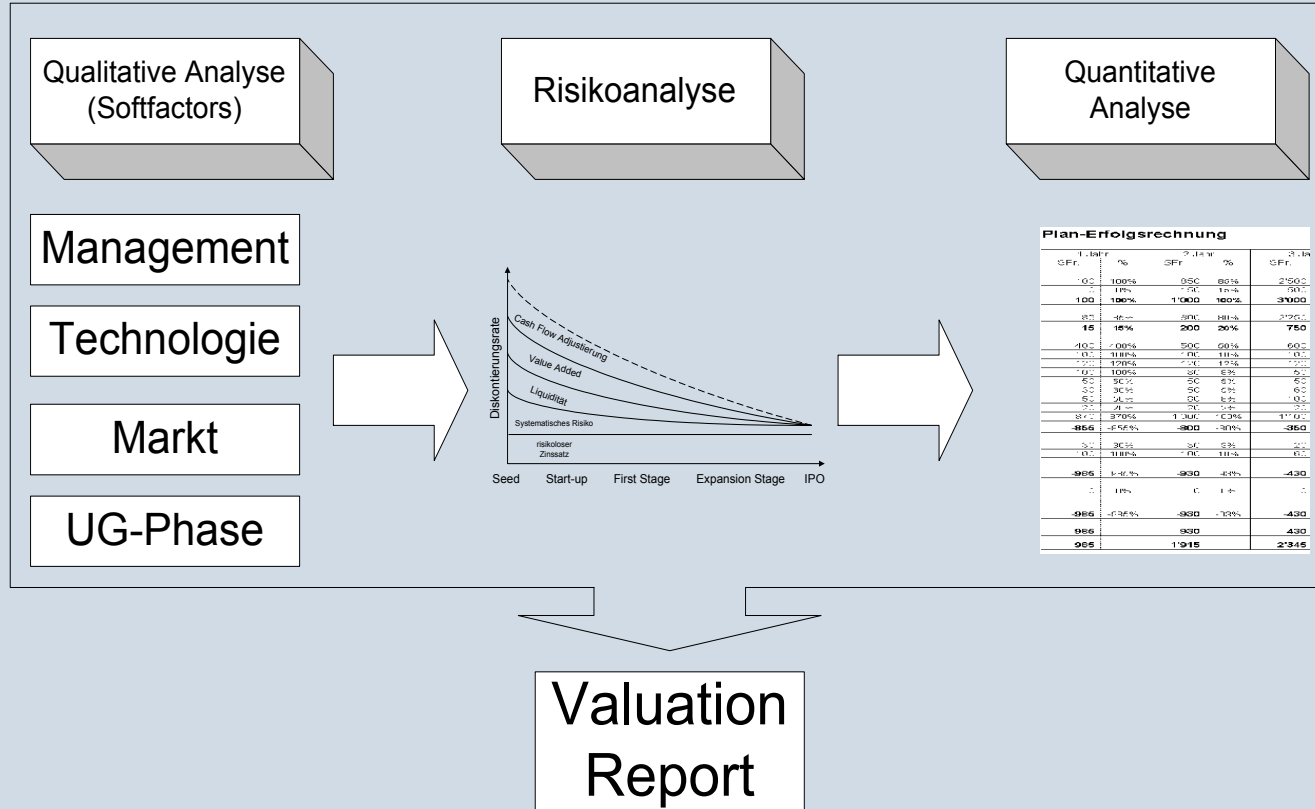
Qualitative Analyse (Softfactors)

Risikoanalyse

Quantitative Analyse

Management

Technologie

Markt

UG-Phase

Diskontierungsrate

Cash Flow Adjustierung

Value Added

Liquidität

Systematisches Risiko

risikoloser Zinssatz

Seed Start-up First Stage Expansion Stage IPO

Plan-Erfolgsrechnung

| 1. Jahr | | 2. Jahr | | 3. Ja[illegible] |
|---|---|---|---|---|
| SFr. | % | SFr. | % | SFr. |
| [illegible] | 100% | 850 | 85% | 2'500 |
| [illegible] | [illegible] | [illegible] | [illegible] | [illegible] |
| 100 | 100% | 1'000 | 100% | 3'000 |
| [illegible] | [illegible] | 800 | 80% | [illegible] |
| 15 | 15% | 200 | 20% | 750 |
| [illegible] | 400% | 500 | 50% | 600 |
| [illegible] | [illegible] | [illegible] | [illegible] | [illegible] |
| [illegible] | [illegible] | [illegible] | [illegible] | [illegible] |
| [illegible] | 100% | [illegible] | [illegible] | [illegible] |
| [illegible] | 50% | 50 | 5% | 50 |
| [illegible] | 30% | 50 | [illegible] | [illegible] |
| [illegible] | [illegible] | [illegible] | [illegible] | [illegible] |
| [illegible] | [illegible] | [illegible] | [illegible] | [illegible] |
| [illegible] | 870% | 1'300 | 100% | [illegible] |
| -856 | -855% | -800 | -80% | -350 |
| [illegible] | 30% | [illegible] | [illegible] | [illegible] |
| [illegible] | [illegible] | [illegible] | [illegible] | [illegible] |
| -986 | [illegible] | -930 | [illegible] | -430 |
| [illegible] | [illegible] | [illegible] | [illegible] | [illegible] |
| -986 | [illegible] | -930 | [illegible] | -430 |
| 986 | | 930 | | 430 |
| 985 | | 1'915 | | 2'345 |

Valuation Report